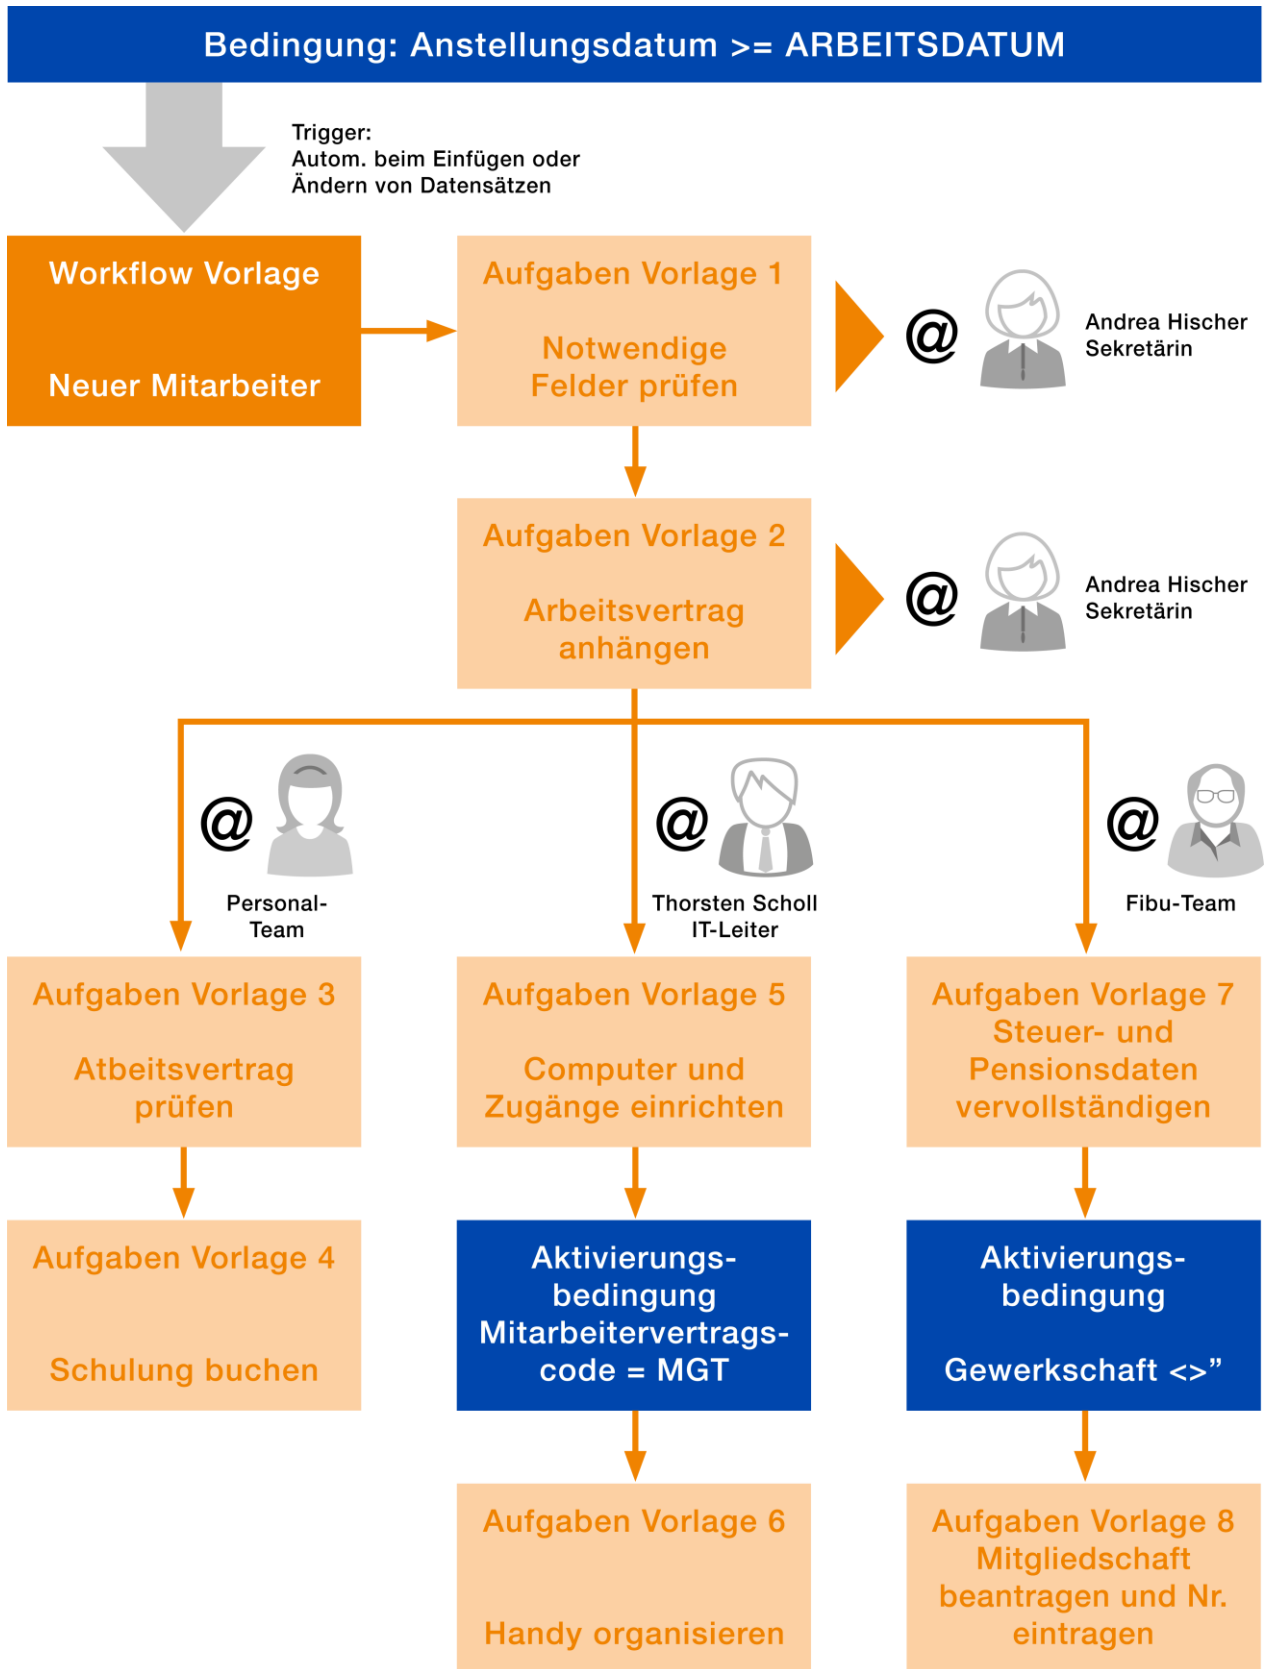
Bedingung: Anstellungsdatum >= ARBEITSDATUM

Trigger:
Autom. beim Einfügen oder Ändern von Datensätzen

Workflow Vorlage

Neuer Mitarbeiter

Aufgaben Vorlage 1

Notwendige Felder prüfen

@

Andrea Hischer
Sekretärin

Aufgaben Vorlage 2

Arbeitsvertrag anhängen

@

Andrea Hischer
Sekretärin

@

Personal-Team

@

Thorsten Scholl
IT-Leiter

@

Fibu-Team

Aufgaben Vorlage 3

Atbeitsvertrag prüfen

Aufgaben Vorlage 5

Computer und Zugänge einrichten

Aufgaben Vorlage 7
Steuer- und Pensionsdaten vervollständigen

Aufgaben Vorlage 4

Schulung buchen

Aktivierungs-bedingung
Mitarbeitervertrags-code = MGT

Aktivierungs-bedingung

Gewerkschaft <>”

Aufgaben Vorlage 6

Handy organisieren

Aufgaben Vorlage 8
Mitgliedschaft beantragen und Nr. eintragen